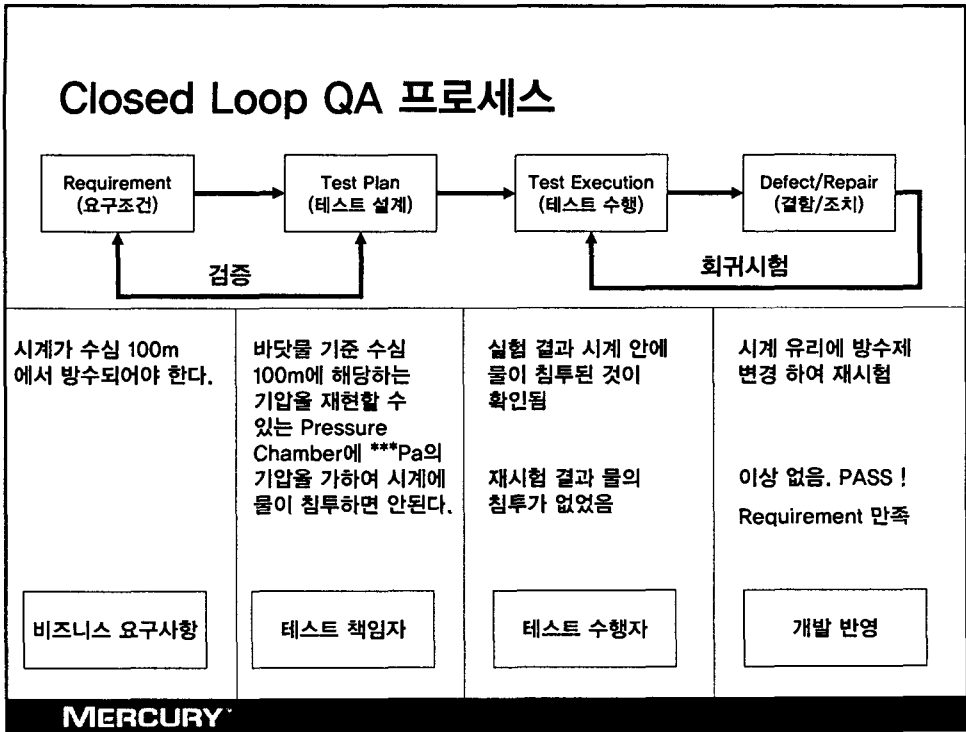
Closed Loop QA 프로세스

Requirement
(요구조건)

Test Plan
(테스트 설계)

Test Execution
(테스트 수행)

Defect/Repair
(결함/조치)

검증

회귀시험

시계가 수심 100m 에서 방수되어야 한다.

바닷물 기준 수심 100m에 해당하는 기압을 재현할 수 있는 Pressure Chamber에 ***Pa의 기압을 가하여 시계에 물이 침투하면 안된다.

실험 결과 시계 안에 물이 침투된 것이 확인됨

재시험 결과 물의 침투가 없었음

시계 유리에 방수제 변경 하여 재시험

이상 없음. PASS !

Requirement 만족

비즈니스 요구사항

테스트 책임자

테스트 수행자

개발 반영

MERCURY